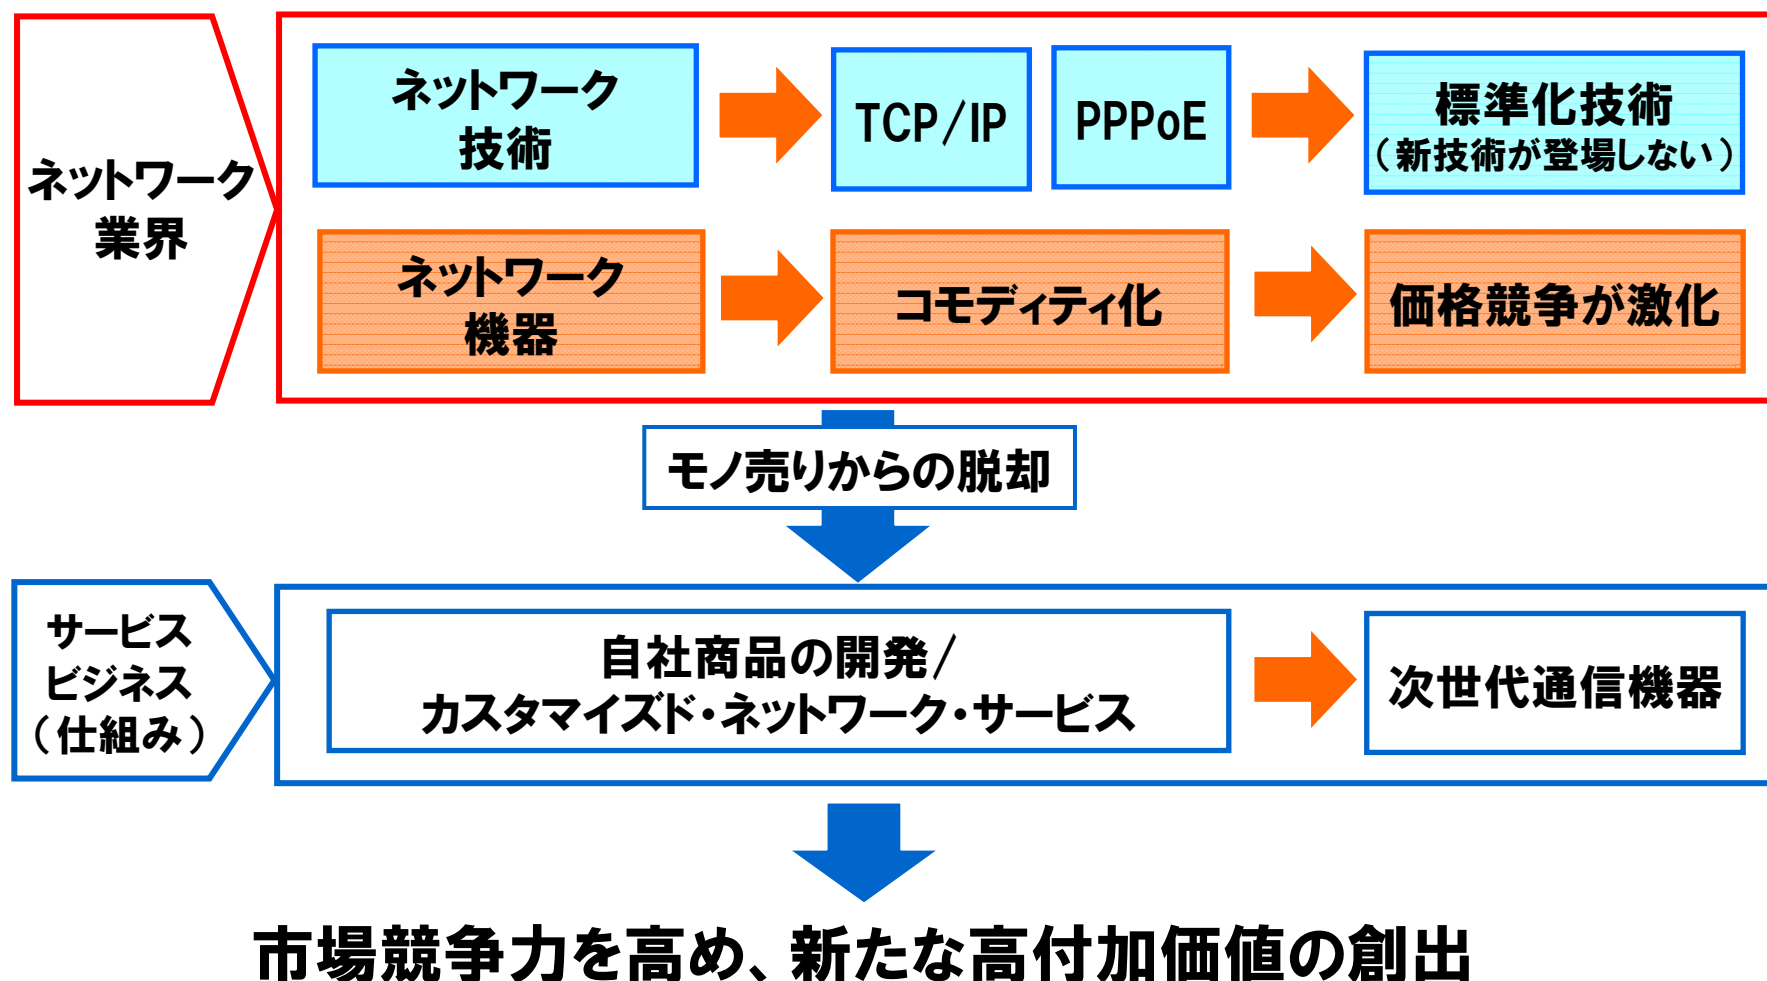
ネットワーク業界

ネットワーク技術

TCP/IP

PPPoE

標準化技術
（新技術が登場しない）

ネットワーク機器

コモディティ化

価格競争が激化

モノ売りからの脱却

サービスビジネス
（仕組み）

自社商品の開発/
カスタマイズド・ネットワーク・サービス

次世代通信機器

市場競争力を高め、新たな高付加価値の創出